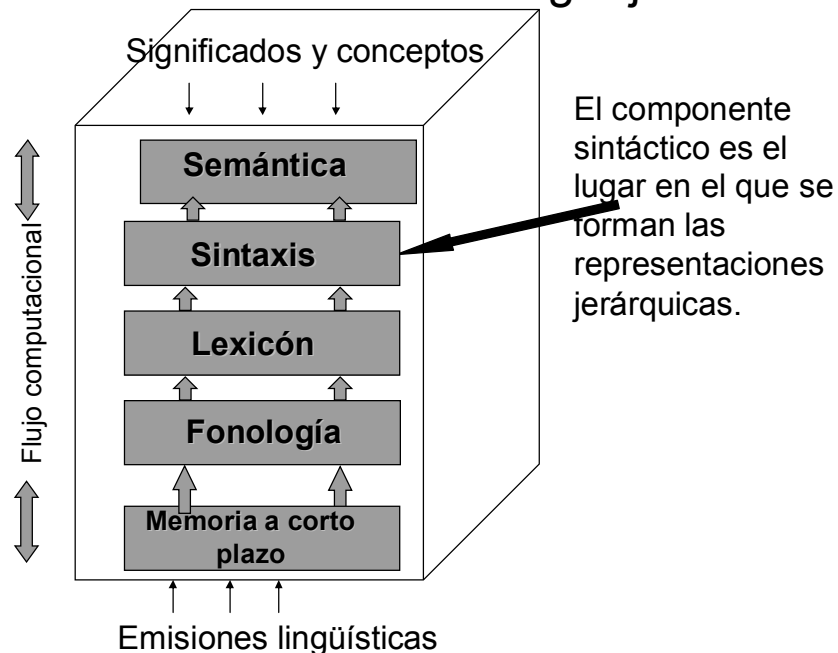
Significados y conceptos

El componente sintáctico es el lugar en el que se forman las representaciones jerárquicas.

Semántica

Sintaxis

Lexicón

Fonología

Memoria a corto plazo

Flujo computacional

Emisiones lingüísticas